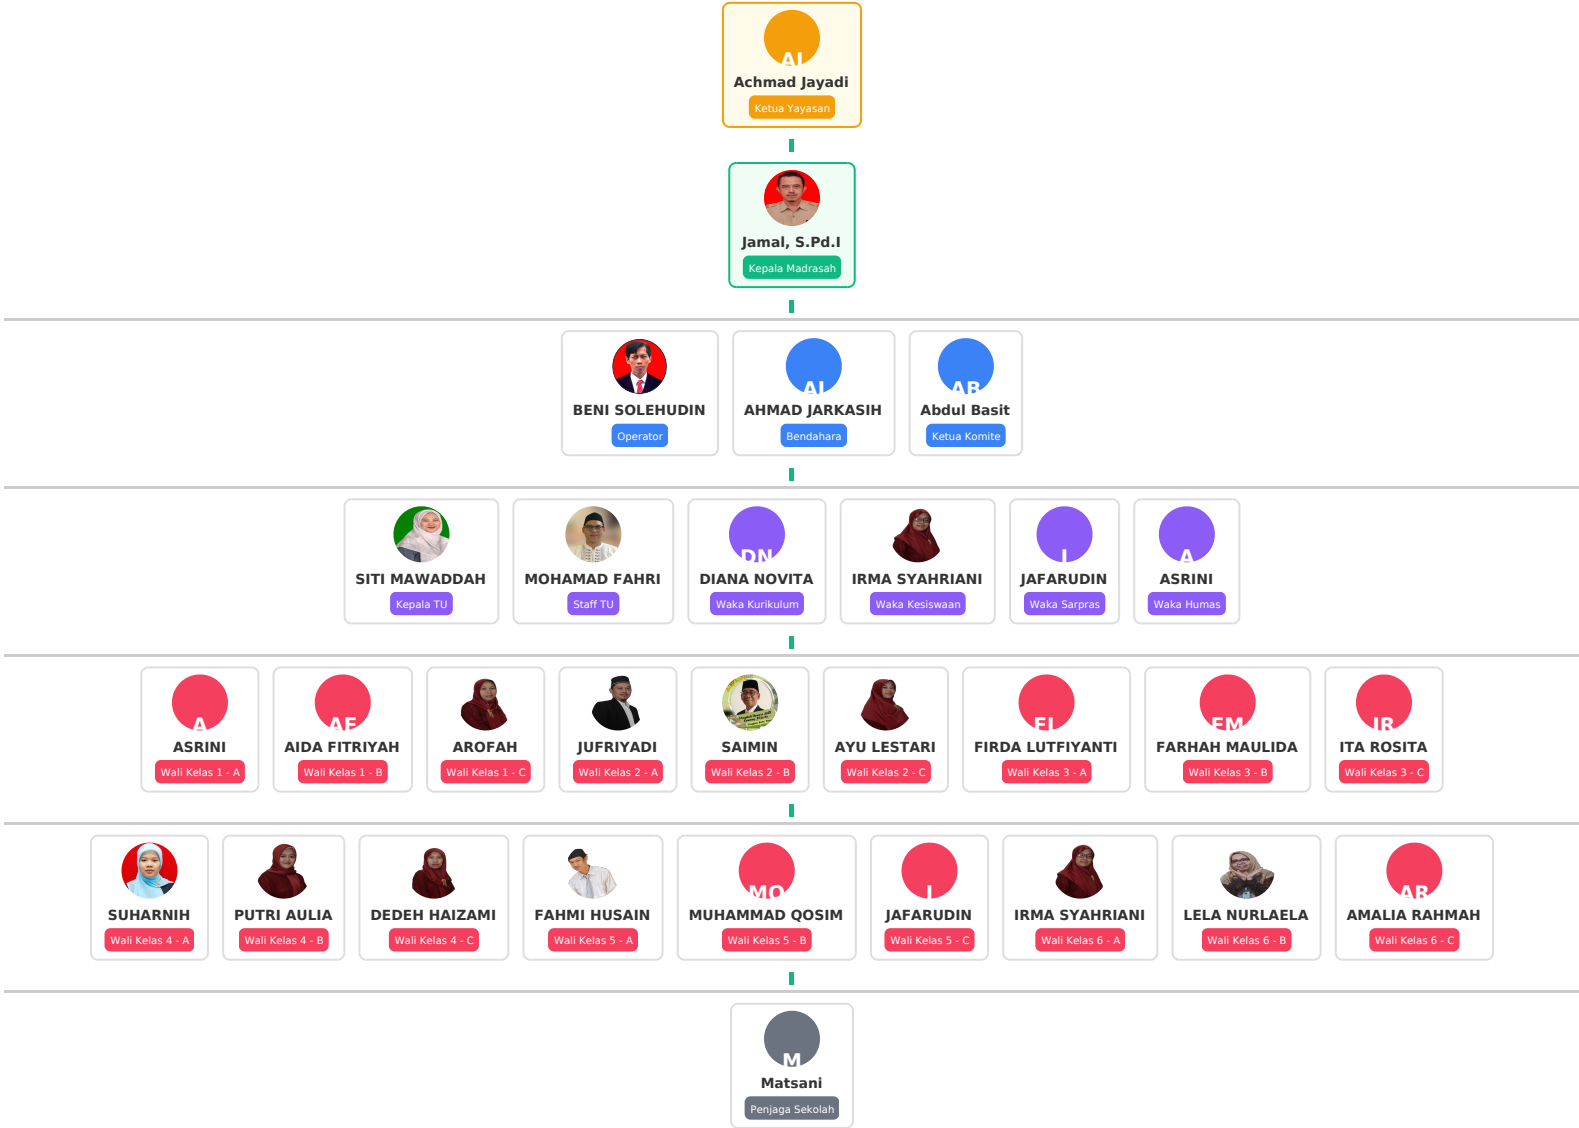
AJ
Achmad Jayadi
Ketua Yayasan

Jamal, S.Pd.I
Kepala Madrasah

BENI SOLEHUDIN
Operator

AJ
AHMAD JARKASIH
Bendahara

AB
Abdul Basit
Ketua Komite

SITI MAWADDAH
Kepala TU

MOHAMAD FAHRI
Staff TU

DN
DIANA NOVITA
Waka Kurikulum

IRMA SYAHRIANI
Waka Kesiswaan

J
JAFARUDIN
Waka Sarpras

A
ASRINI
Waka Humas

A
ASRINI
Wali Kelas 1 - A

AF
AIDA FITRIYAH
Wali Kelas 1 - B

AROFAH
Wali Kelas 1 - C

JUFRIYADI
Wali Kelas 2 - A

SAIMIN
Wali Kelas 2 - B

AYU LESTARI
Wali Kelas 2 - C

FL
FIRDA LUTFIYANTI
Wali Kelas 3 - A

FM
FARHAH MAULIDA
Wali Kelas 3 - B

IR
ITA ROSITA
Wali Kelas 3 - C

SUHARNIH
Wali Kelas 4 - A

PUTRI AULIA
Wali Kelas 4 - B

DEDEH HAIZAMI
Wali Kelas 4 - C

FAHMI HUSAIN
Wali Kelas 5 - A

MQ
MUHAMMAD QOSIM
Wali Kelas 5 - B

J
JAFARUDIN
Wali Kelas 5 - C

IRMA SYAHRIANI
Wali Kelas 6 - A

LELA NURLAELA
Wali Kelas 6 - B

AR
AMALIA RAHMAH
Wali Kelas 6 - C

M
Matsani
Penjaga Sekolah